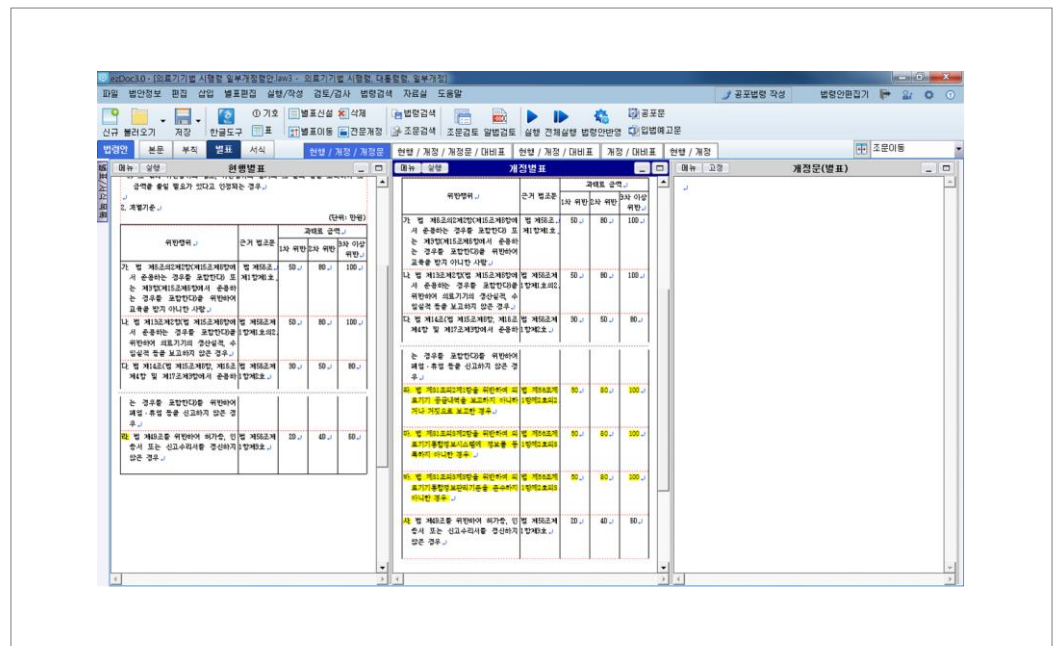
ezDoc3.0 - [의료기기법 시행령 일부개정령안.law3 - 의료기기법 시행령 대통령령 일부개정]

파일 법안정보 편집 삽입 별표편집 실행/작성 검토/검사 법령검색 자료실 도움말

공포법령 작성 법령안편집기

신규 불러오기 저장 한글도구 기호 표 별표신설 별표이동 삭제 전문개정 법령검색 조문검색 조문검토 알법검토 실행 전체실행 법령안반영 공포문 입법예고문

법령안 본문 부칙 별표 서식 현행 / 개정 / 개정문 현행 / 개정 / 개정문 / 대비표 현행 / 개정 / 대비표 개정 / 대비표 현행 / 개정 조문이동

메뉴 설정 현행별표

2. 개별기준

(단위: 만원)

| 위반행위 | 근거 법조문 | 1차 위반 | 2차 위반 | 3차 이상 위반 |
|---|---|---|---|---|
| 가. 법 제5조의2제2항(법 제15조제6항에서 준용하는 경우를 포함한다) 또는 제3항(제15조제6항에서 준용하는 경우를 포함한다)을 위반하여 교육을 받지 아니한 사람 | 법 제56조제1항제1호 | 50 | 80 | 100 |
| 나. 법 제13조제2항(법 제15조제6항에서 준용하는 경우를 포함한다)을 위반하여 의료기기의 생산실적, 수입실적 등을 보고하지 않은 경우 | 법 제56조제1항제1호의2 | 50 | 80 | 100 |
| 다. 법 제14조(법 제15조제6항, 제16조제4항 및 제17조제3항에서 준용하는 경우를 포함한다)를 위반하여 폐업·휴업 등을 신고하지 않은 경우 | 법 제56조제1항제1호 | 30 | 50 | 80 |
| 라. 법 제49조를 위반하여 허가증, 인증서 또는 신고수리서를 갱신하지 않은 경우 | 법 제56조제1항제1호 | 20 | 40 | 50 |

메뉴 설정 개정별표

| 위반행위 | 근거 법조문 | 1차 위반 | 2차 위반 | 3차 이상 위반 |
|---|---|---|---|---|
| 가. 법 제5조의2제2항(법 제15조제6항에서 준용하는 경우를 포함한다) 또는 제3항(제15조제6항에서 준용하는 경우를 포함한다)을 위반하여 교육을 받지 아니한 사람 | 법 제56조제1항제1호 | 50 | 80 | 100 |
| 나. 법 제13조제2항(법 제15조제6항에서 준용하는 경우를 포함한다)을 위반하여 의료기기의 생산실적, 수입실적 등을 보고하지 않은 경우 | 법 제56조제1항제1호의2 | 50 | 80 | 100 |
| 다. 법 제14조(법 제15조제6항, 제16조제4항 및 제17조제3항에서 준용하는 경우를 포함한다)를 위반하여 폐업·휴업 등을 신고하지 않은 경우 | 법 제56조제1항제1호 | 30 | 50 | 80 |
| 라. 법 제31조의2제1항을 위반하여 의료기기 공급내역을 보고하지 아니하거나 거짓으로 보고한 경우 | 법 제56조제1항제2호의3 | 50 | 80 | 100 |
| 마. 법 제31조의3제2항을 위반하여 의료기기통합정보시스템에 정보를 등록하지 아니한 경우 | 법 제56조제1항제2호의3 | 50 | 80 | 100 |
| 바. 법 제31조의3제3항을 위반하여 의료기기통합정보관리기준을 준수하지 아니한 경우 | 법 제56조제1항제2호의3 | 50 | 80 | 100 |
| 사. 법 제49조를 위반하여 허가증, 인증서 또는 신고수리서를 갱신하지 않은 경우 | 법 제56조제1항제1호 | 20 | 40 | 50 |

메뉴 고정 개정문(별표)